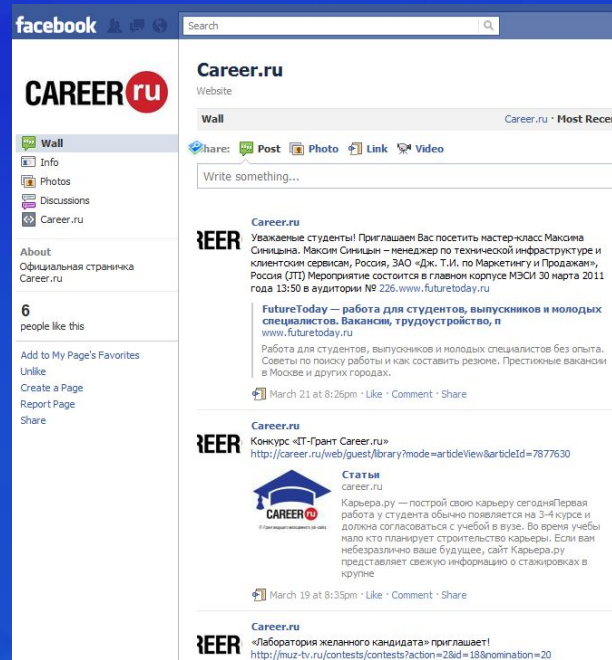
facebook

Search

CAREER ru

Career.ru
Website

Wall
Info
Photos
Discussions
Career.ru

About
Официальная страничка Career.ru

6
people like this

Add to My Page's Favorites
Unlike
Create a Page
Report Page
Share

Wall

Career.ru · Most Rece

Share: Post Photo Link Video

Write something...

REER

Career.ru
Уважаемые студенты! Приглашаем Вас посетить мастер-класс Максима Синицына. Максим Синицын – менеджер по технической инфраструктуре и клиентским сервисам, Россия, ЗАО «Дж. Т.И. по Маркетингу и Продажам», Россия (JTI) Мероприятие состоится в главном корпусе МЭСИ 30 марта 2011 года 13:50 в аудитории № 226.www.futuretoday.ru

FutureToday — работа для студентов, выпускников и молодых специалистов. Вакансии, трудоустройство, п
www.futuretoday.ru
Работа для студентов, выпускников и молодых специалистов без опыта. Советы по поиску работы и как составить резюме. Престижные вакансии в Москве и других городах.

March 21 at 8:26pm · Like · Comment · Share

REER

Career.ru
Конкурс «IT-Грант Career.ru»
http://career.ru/web/guest/library?mode=articleView&articleId=7877630

CAREER ru

Статьи
career.ru
Карьера.ру — построй свою карьеру сегодняПервая работа у студента обычно появляется на 3-4 курсе и должна согласоваться с учебой в вузе. Во время учебы мало кто планирует строительство карьеры. Если вам небезразлично ваше будущее, сайт Карьера.ру представляет свежую информацию о стажировках в крупне

March 19 at 8:35pm · Like · Comment · Share

REER

Career.ru
«Лаборатория желанного кандидата» приглашает!
http://muz-tv.ru/contests/contests?action=2&id=18&nomination=20